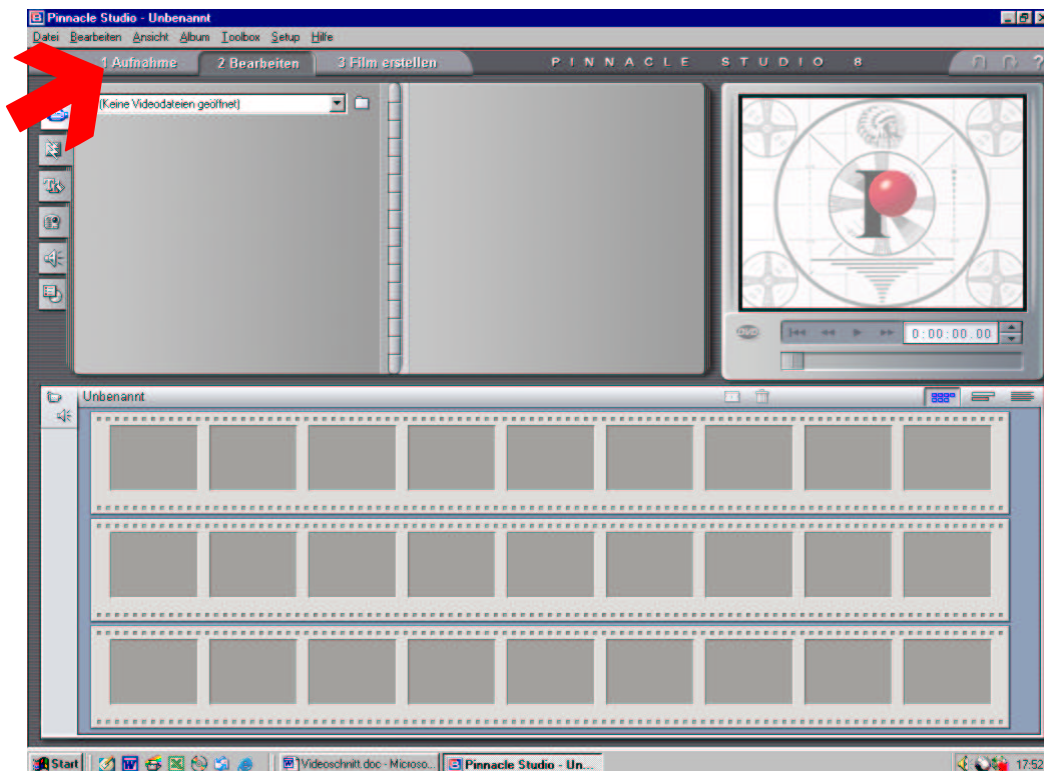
Pinnacle Studio - Unbenannt

Datei Bearbeiten Ansicht Album Toolbox Setup Hilfe

1 Aufnahme 2 Bearbeiten 3 Film erstellen

PINNACLE STUDIO 8

(Keine Videodateien geöffnet)

0:00:00.00

Unbenannt

Start

Videoschnitt.doc - Microso...

Pinnacle Studio - Un...

17:52